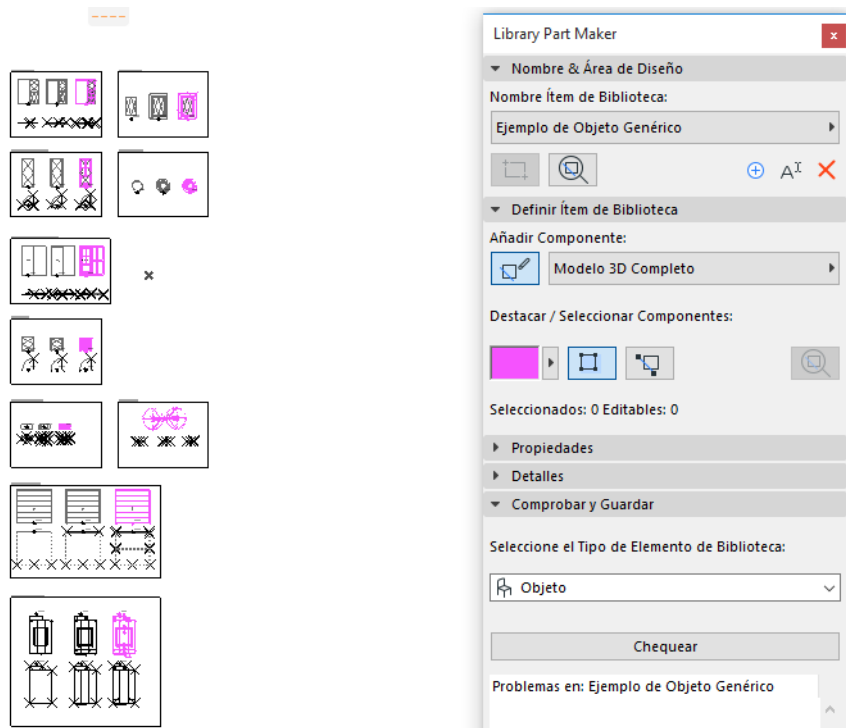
Library Part Maker

Nombre & Área de Diseño

Nombre Ítem de Biblioteca:

Ejemplo de Objeto Genérico

Definir Ítem de Biblioteca

Añadir Componente:

Modelo 3D Completo

Destacar / Seleccionar Componentes:

Seleccionados: 0 Editables: 0

Propiedades

Detalles

Comprobar y Guardar

Seleccione el Tipo de Elemento de Biblioteca:

Objeto

Chequear

Problemas en: Ejemplo de Objeto Genérico